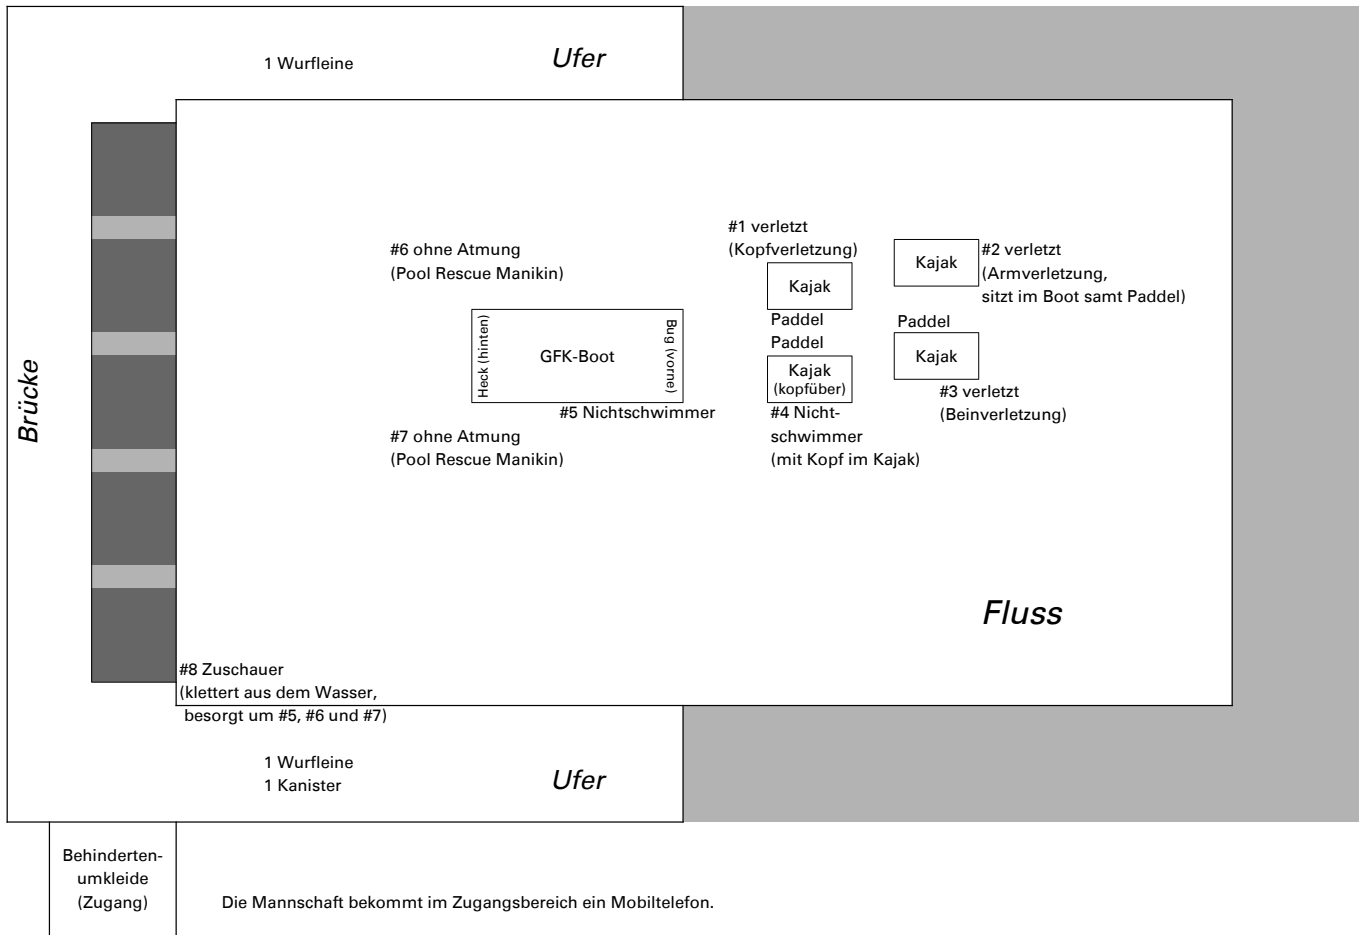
1 Wurfleine

Ufer

Brücke

#6 ohne Atmung
(Pool Rescue Manikin)

Heck (hinten)

GFK-Boot

Bug (vorne)

#5 Nichtschwimmer

#7 ohne Atmung
(Pool Rescue Manikin)

#1 verletzt
(Kopfverletzung)

Kajak

Paddel
Paddel

Kajak
(kopfüber)

#4 Nichtschwimmer
(mit Kopf im Kajak)

Kajak

#2 verletzt
(Armverletzung,
sitzt im Boot samt Paddel)

Paddel

Kajak

#3 verletzt
(Beinverletzung)

Fluss

#8 Zuschauer
(klettert aus dem Wasser,
besorgt um #5, #6 und #7)

1 Wurfleine
1 Kanister

Ufer

Behindertenumkleide
(Zugang)

Die Mannschaft bekommt im Zugangsbereich ein Mobiltelefon.